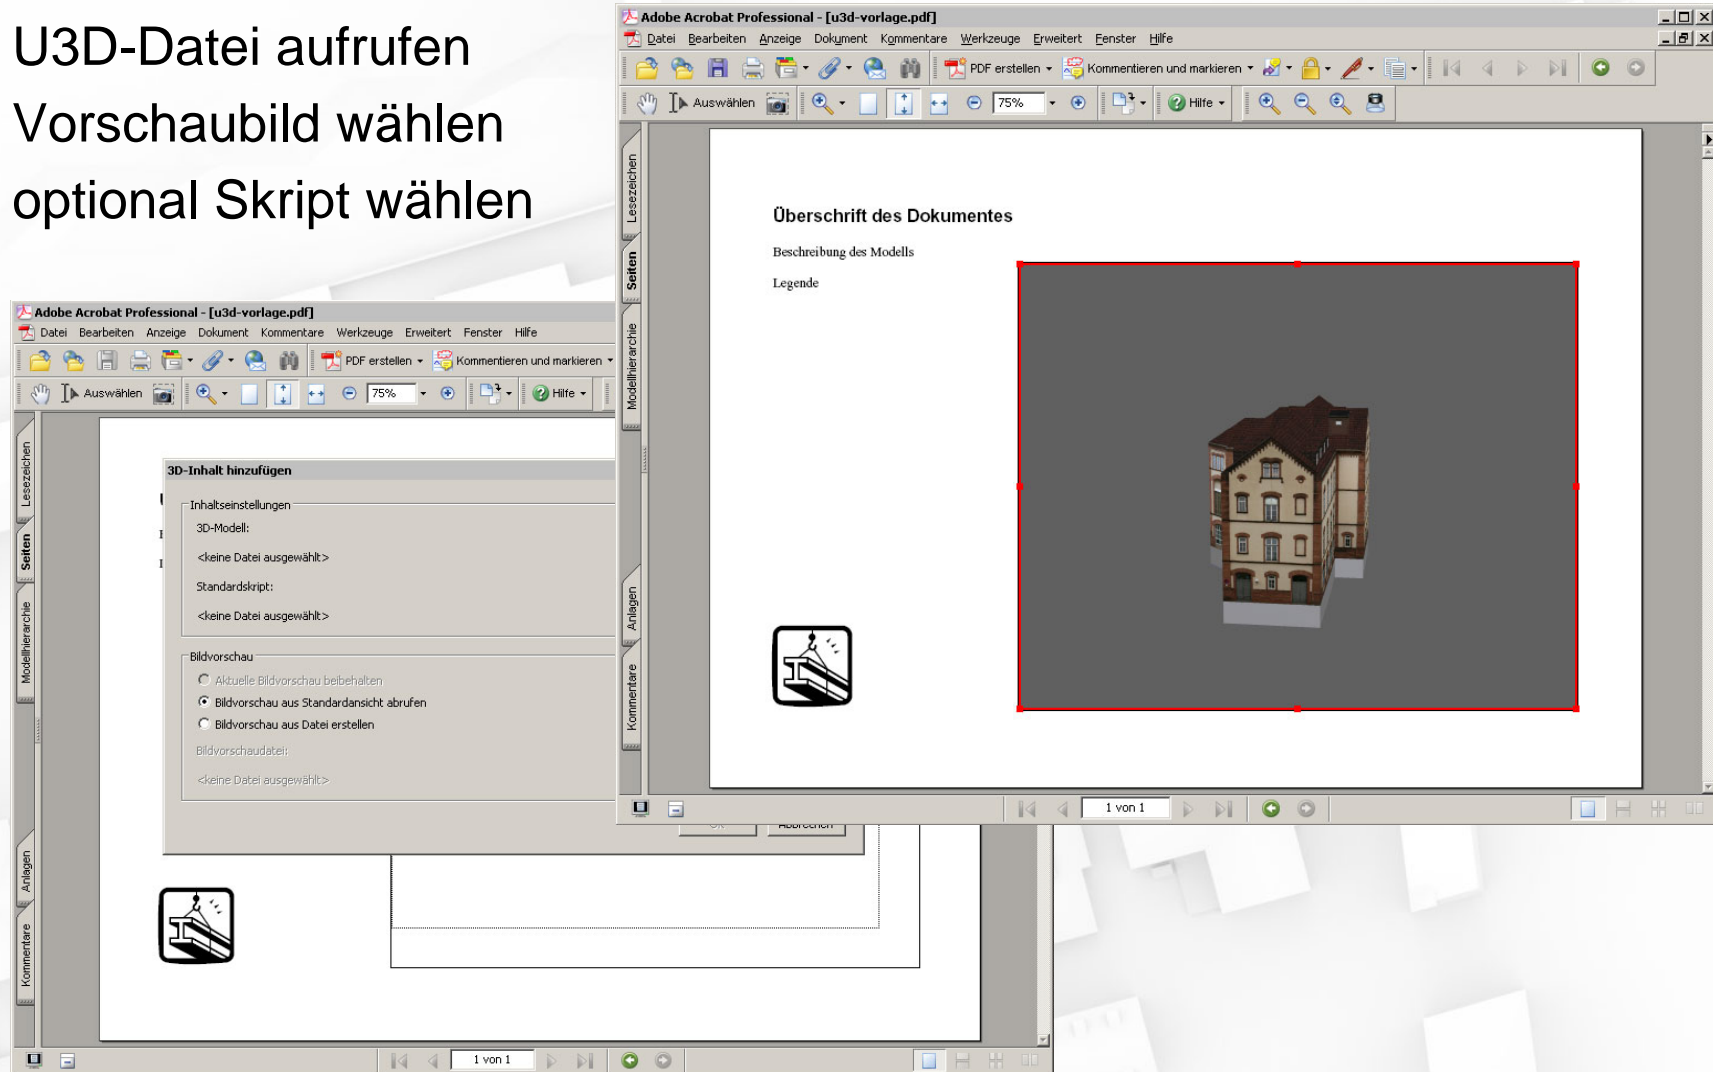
U3D-Datei aufrufen

Vorschaubild wählen

optional Skript wählen

Adobe Acrobat Professional - [u3d-vorlage.pdf]

Datei Bearbeiten Anzeige Dokument Kommentare Werkzeuge Erweitert Fenster Hilfe

PDF erstellen Kommentieren und markieren

Auswählen 75% Hilfe

Lesezeichen Seiten Modellhierarchie Anlagen Kommentare

3D-Inhalt hinzufügen

Inhaltseinstellungen

3D-Modell:

<keine Datei ausgewählt>

Standardskript:

<keine Datei ausgewählt>

Bildvorschau

Aktuelle Bildvorschau beibehalten

Bildvorschau aus Standardansicht abrufen

Bildvorschau aus Datei erstellen

Bildvorschaudatei:

<keine Datei ausgewählt>

OK Abbrechen

1 von 1

Adobe Acrobat Professional - [u3d-vorlage.pdf]

Datei Bearbeiten Anzeige Dokument Kommentare Werkzeuge Erweitert Fenster Hilfe

PDF erstellen Kommentieren und markieren

Auswählen 75% Hilfe

Lesezeichen Seiten Modellhierarchie Anlagen Kommentare

Überschrift des Dokumentes

Beschreibung des Modells

Legende

1 von 1